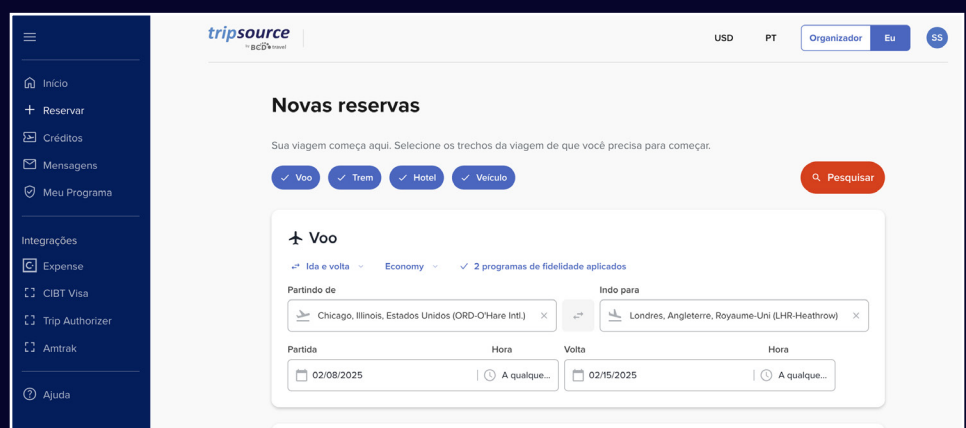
tripsource by BCD travel

USD PT Organizador Eu SS

Início
Reservar
Créditos
Mensagens
Meu Programa

Integrações
Expense
CIBT Visa
Trip Authorizer
Amtrak

Ajuda

Novas reservas

Sua viagem começa aqui. Selecione os trechos da viagem de que você precisa para começar.

Voo Trem Hotel Veículo

Pesquisar

Voo

Ida e volta Economy 2 programas de fidelidade aplicados

Partindo de
Chicago, Illinois, Estados Unidos (ORD-O'Hare Intl.)

Indo para
Londres, Angleterre, Royaume-Uni (LHR-Heathrow)

Partida
02/08/2025

Hora
A qualque...

Volta
02/15/2025

Hora
A qualque...